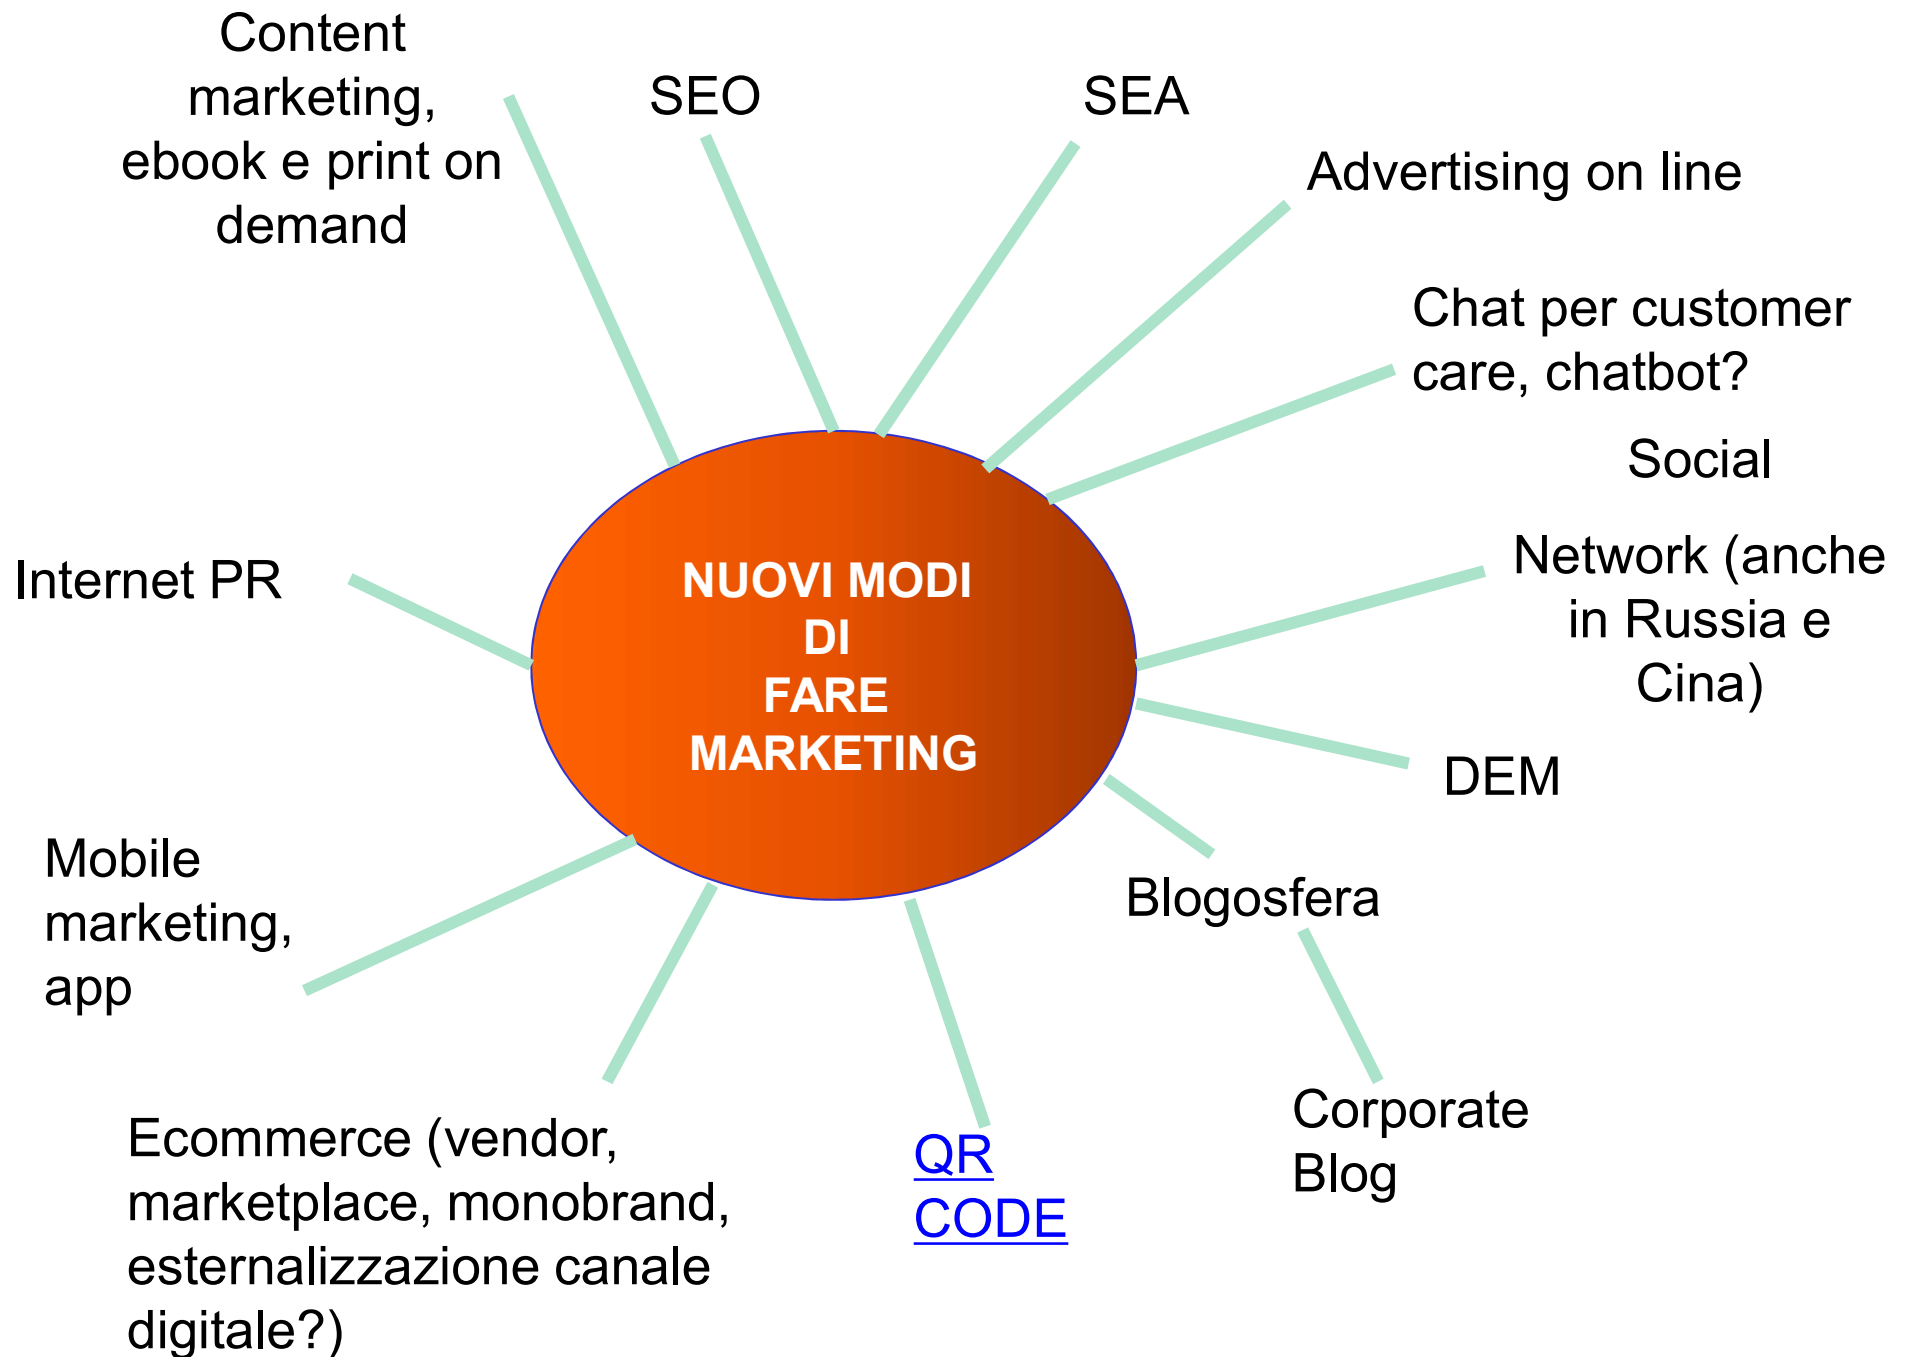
Content marketing, ebook e print on demand

SEO

SEA

Advertising on line

Chat per customer care, chatbot?

Social

Network (anche in Russia e Cina)

Internet PR

NUOVI MODI DI FARE MARKETING

DEM

Mobile marketing, app

Blogosfera

Corporate Blog

Ecommerce (vendor, marketplace, monobrand, esternalizzazione canale digitale?)

QR CODE